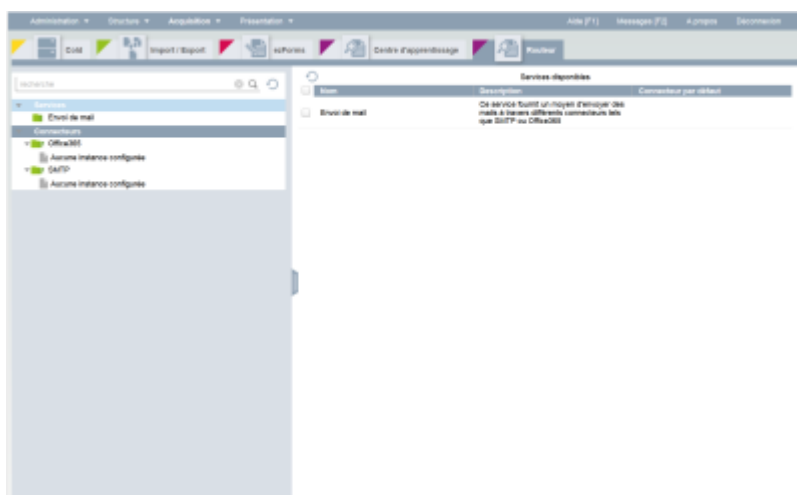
Administration ▾ Structure ▾ Acquisition ▾ Présentation ▾ Aide (F1) Messages (F2) A propos Déconnexion

Cold Import / Export eForms Centre d'apprentissage Routeur

recherche

Services
Envoi de mail
Connecteurs
Office365
Aucune instance configurée
SMTP
Aucune instance configurée

Services disponibles

| Nom | Description | Connecteur par défaut |
|---|---|---|
| Envoi de mail | Ce service fournit un moyen d'envoyer des mails à travers différents connecteurs tels que SMTP ou Office365 | |